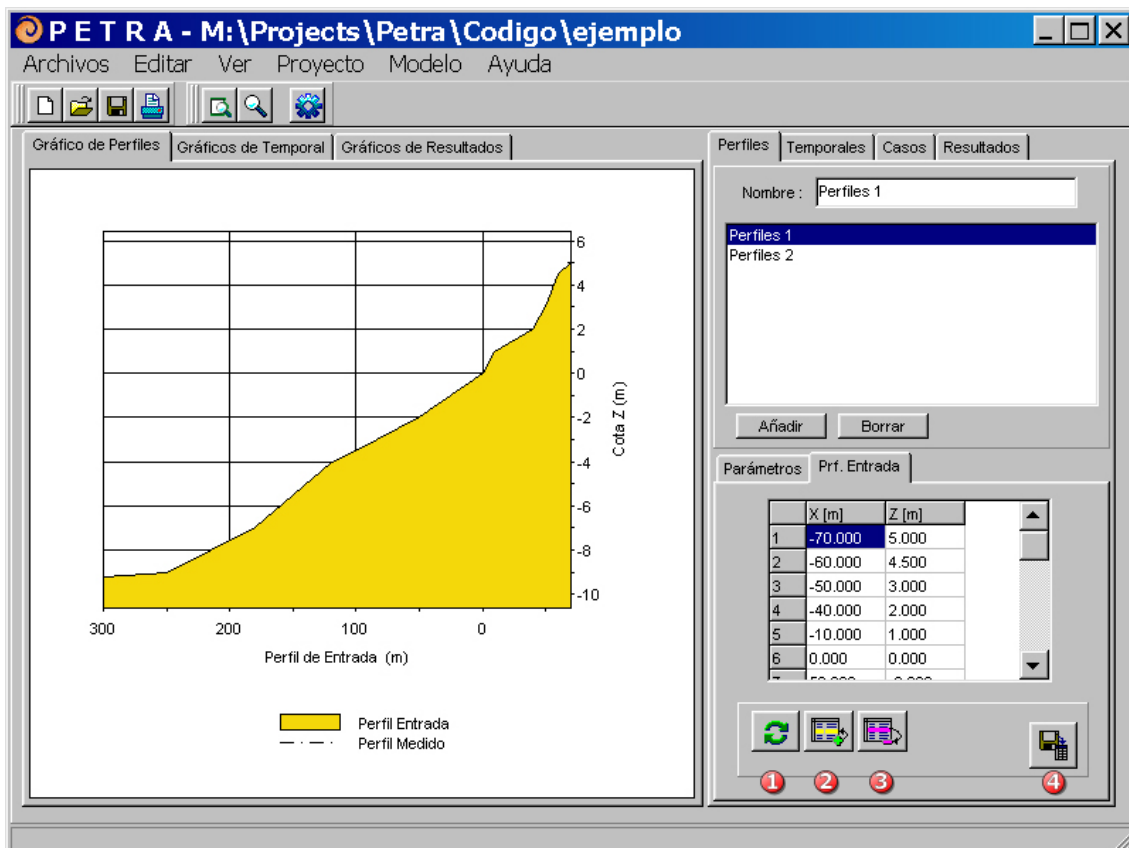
P E T R A - M:\Projects\Petra\Codigo\ejemplo

Archivos Editar Ver Proyecto Modelo Ayuda

Gráfico de Perfiles | Gráficos de Temporal | Gráficos de Resultados

6
4
2
0
-2
-4
-6
-8
-10
Cota Z (m)

300 200 100 0
Perfil de Entrada (m)

Perfil Entrada
Perfil Medido

Perfiles | Temporales | Casos | Resultados

Nombre : Perfiles 1

Perfiles 1
Perfiles 2

Añadir Borrar

Parámetros | Prf. Entrada

| | X [m] | Z [m] |
|---|---|---|
| 1 | -70.000 | 5.000 |
| 2 | -60.000 | 4.500 |
| 3 | -50.000 | 3.000 |
| 4 | -40.000 | 2.000 |
| 5 | -10.000 | 1.000 |
| 6 | 0.000 | 0.000 |
| 7 | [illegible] | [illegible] |

1 2 3 4